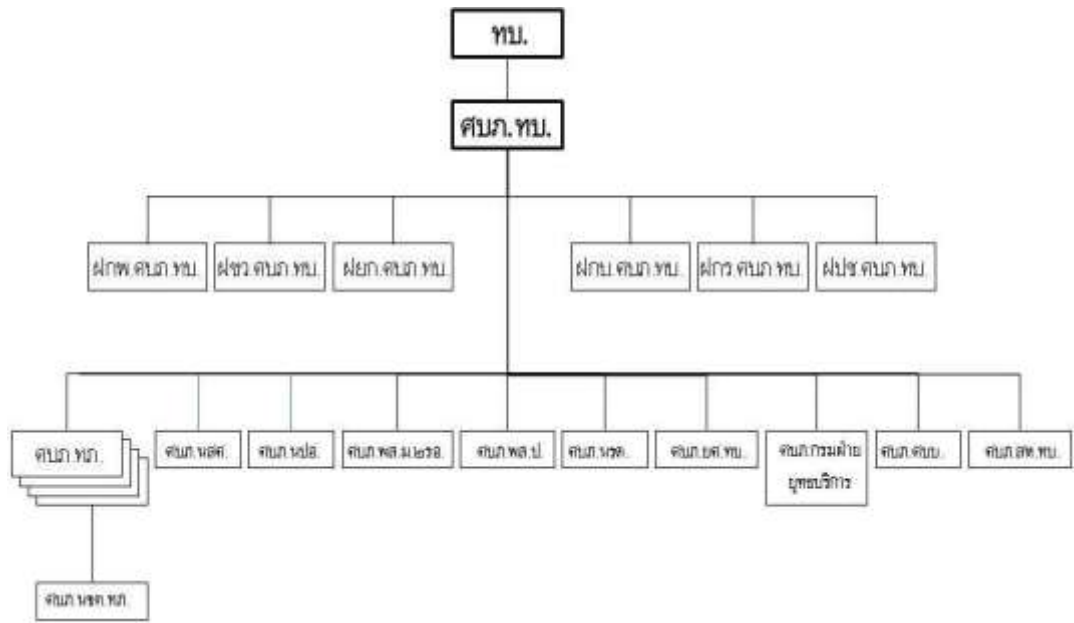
ทบ.

ศบภ.ทบ.

ฝกพ.ศบภ.ทบ.

ฝขว.ศบภ.ทบ.

ฝยก.ศบภ.ทบ.

ฝกบ.ศบภ.ทบ.

ฝกร.ศบภ.ทบ.

ฝปช.ศบภ.ทบ.

ศบภ.ทภ.

ศบภ.นสศ.

ศบภ.นปอ.

ศบภ.พล.ม.๒รอ.

ศบภ.พล.ป.

ศบภ.นรด.

ศบภ.ยศ.ทบ.

ศบภ.กรมฝ่ายยุทธบริการ

ศบภ.ศปบ.

ศบภ.สพ.ทบ.

ศบภ.นชค.ทภ.